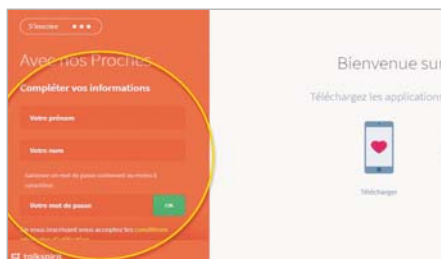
S'inscrire

Avec nos Proches

Compléter vos informations

Votre prénom

Votre nom

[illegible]

Votre mot de passe

OK

En vous inscrivant vous acceptez les conditions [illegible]

talkspirit

Bienvenue sur

Téléchargez les applications

Télécharger